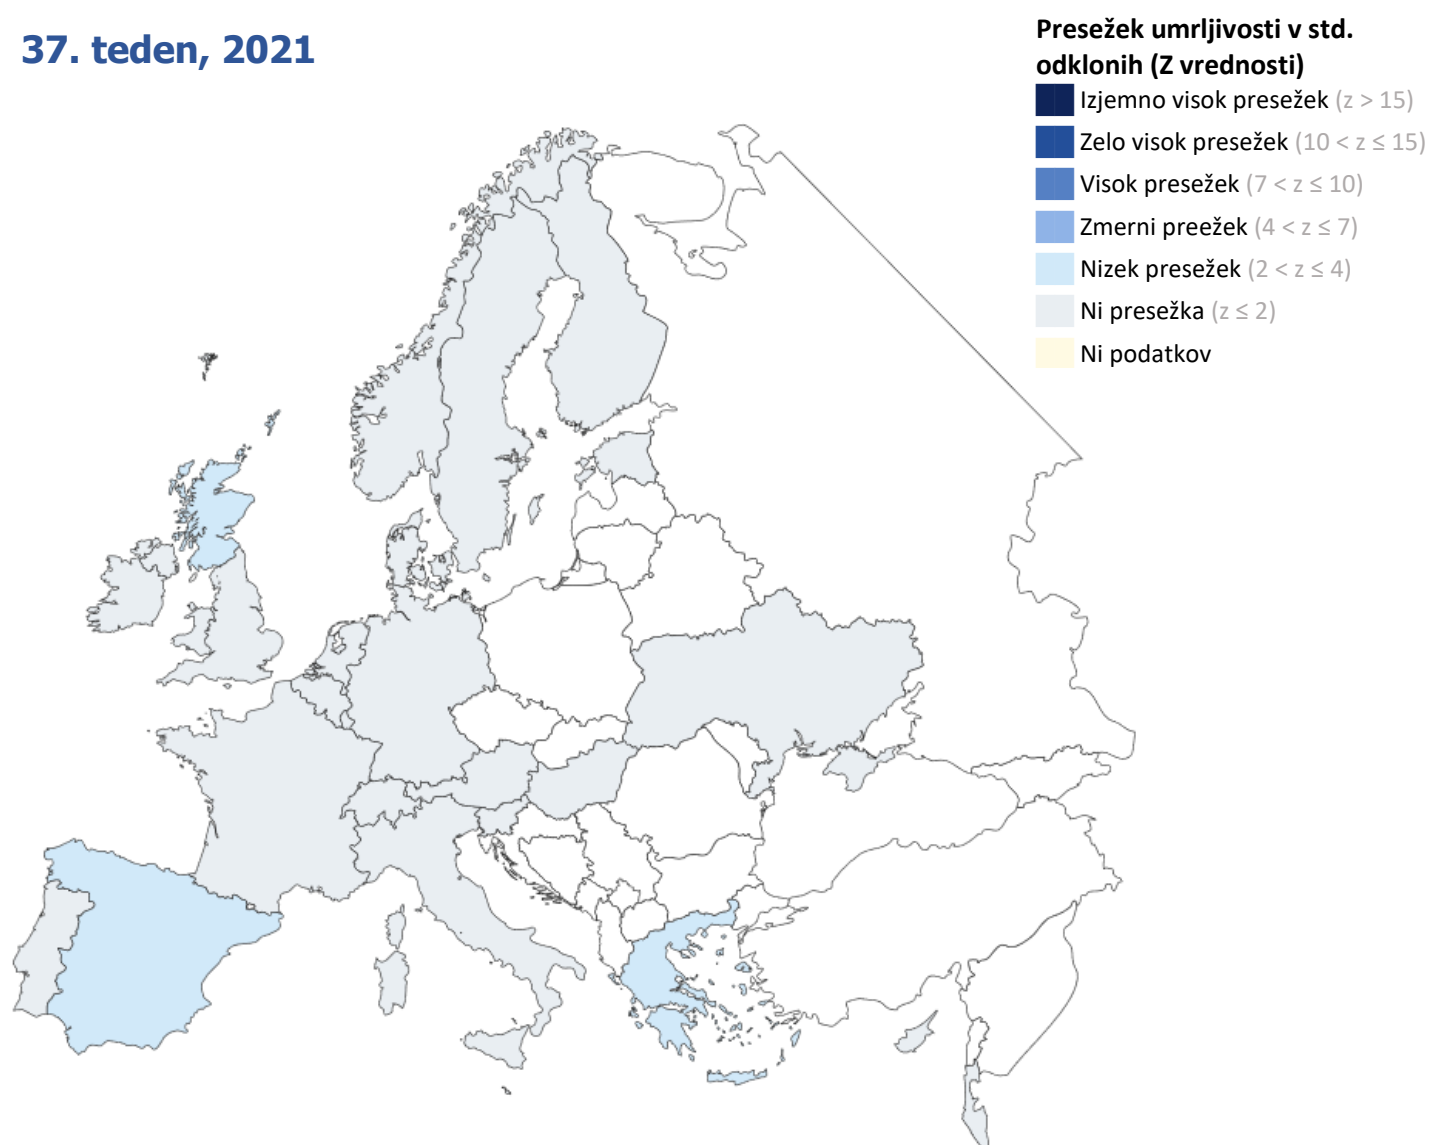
37. teden, 2021

Presežek umrljivosti v std. odklonih (Z vrednosti)
Izjemno visok presežek (z > 15)
Zelo visok presežek (10 < z ≤ 15)
Visok presežek (7 < z ≤ 10)
Zmerni preežek (4 < z ≤ 7)
Nizek presežek (2 < z ≤ 4)
Ni presežka (z ≤ 2)
Ni podatkov